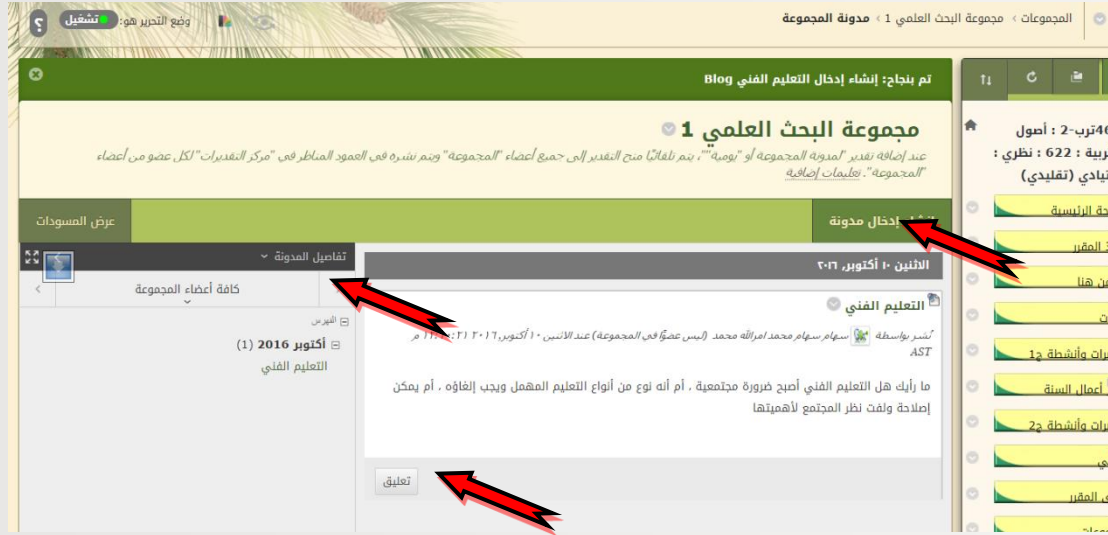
المجموعات › مجموعة البحث العلمي 1 › مدونة المجموعة

وضع التحرير هو: تشغيل

تم بنجاح: إنشاء إدخال التعليم الفني Blog

مجموعة البحث العلمي 1

عند إضافة تقدير "لمدونة المجموعة" أو "يومية"، يتم تلقائيًا منح التقدير إلى جميع أعضاء "المجموعة" ويتم نشره في العمود المناظر في "مركز التقديرات" لكل عضو من أعضاء "المجموعة". تعليمات إضافية

إنشاء إدخال مدونة

عرض المسودات

تفاصيل المدونة

كافة أعضاء المجموعة

الفهرس

أكتوبر 2016 (1)

التعليم الفني

الاثنين ١٠ أكتوبر, ٢٠١٦

التعليم الفني

نشر بواسطة سهام سهام محمد امرالله محمد (ليس عضوًا في المجموعة) عند الاثنين ١٠ أكتوبر, ٢٠١٦ ٢١:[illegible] م AST

ما رأيك هل التعليم الفني أصبح ضرورة مجتمعية ، أم أنه نوع من أنواع التعليم المهمل ويجب إلغاؤه ، أم يمكن إصلاحة ولفت نظر المجتمع لأهميتها

تعليق

46ترب-2 : أصول
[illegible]ربية : 622 : نظري :
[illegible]تيادي (تقليدي)

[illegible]حة الرئيسية
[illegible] المقرر
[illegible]ن هنا
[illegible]ت
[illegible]رات وأنشطة ج1
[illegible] أعمال السنة
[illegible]رات وأنشطة ج2
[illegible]ي
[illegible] المقرر